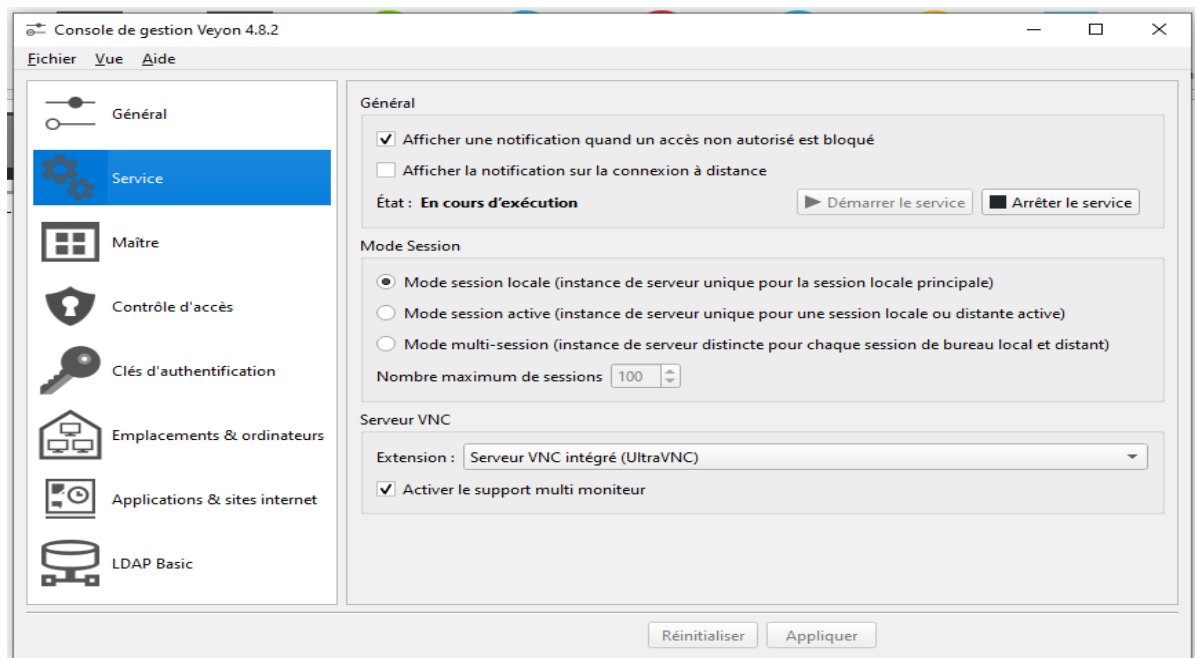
Console de gestion Veyon 4.8.2

Fichier Vue Aide

Général
Service
Maître
Contrôle d'accès
Clés d'authentification
Emplacements & ordinateurs
Applications & sites internet
LDAP Basic

Général

Afficher une notification quand un accès non autorisé est bloqué
Afficher la notification sur la connexion à distance
État : En cours d'exécution
Démarrer le service
Arrêter le service

Mode Session

Mode session locale (instance de serveur unique pour la session locale principale)
Mode session active (instance de serveur unique pour une session locale ou distante active)
Mode multi-session (instance de serveur distincte pour chaque session de bureau local et distant)
Nombre maximum de sessions 100

Serveur VNC

Extension : Serveur VNC intégré (UltraVNC)
Activer le support multi moniteur

Réinitialiser Appliquer